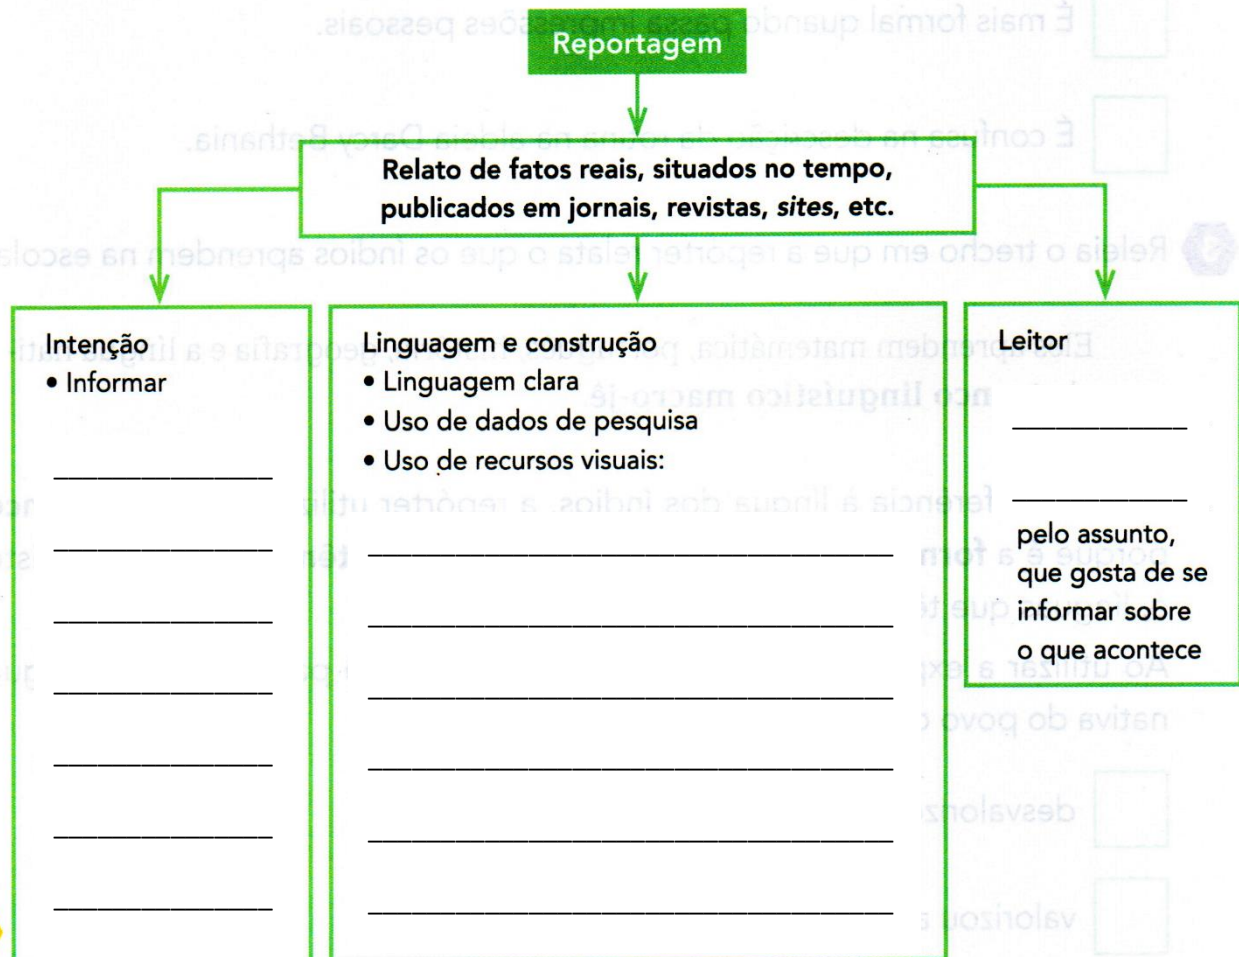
Reportagem

Relato de fatos reais, situados no tempo, publicados em jornais, revistas, *sites*, etc.

Intenção
• Informar
_______________
_______________
_______________
_______________
_______________
_______________
_______________

Linguagem e construção
• Linguagem clara
• Uso de dados de pesquisa
• Uso de recursos visuais:
_______________
_______________
_______________
_______________
_______________
_______________

Leitor
_______________
_______________
pelo assunto, que gosta de se informar sobre o que acontece